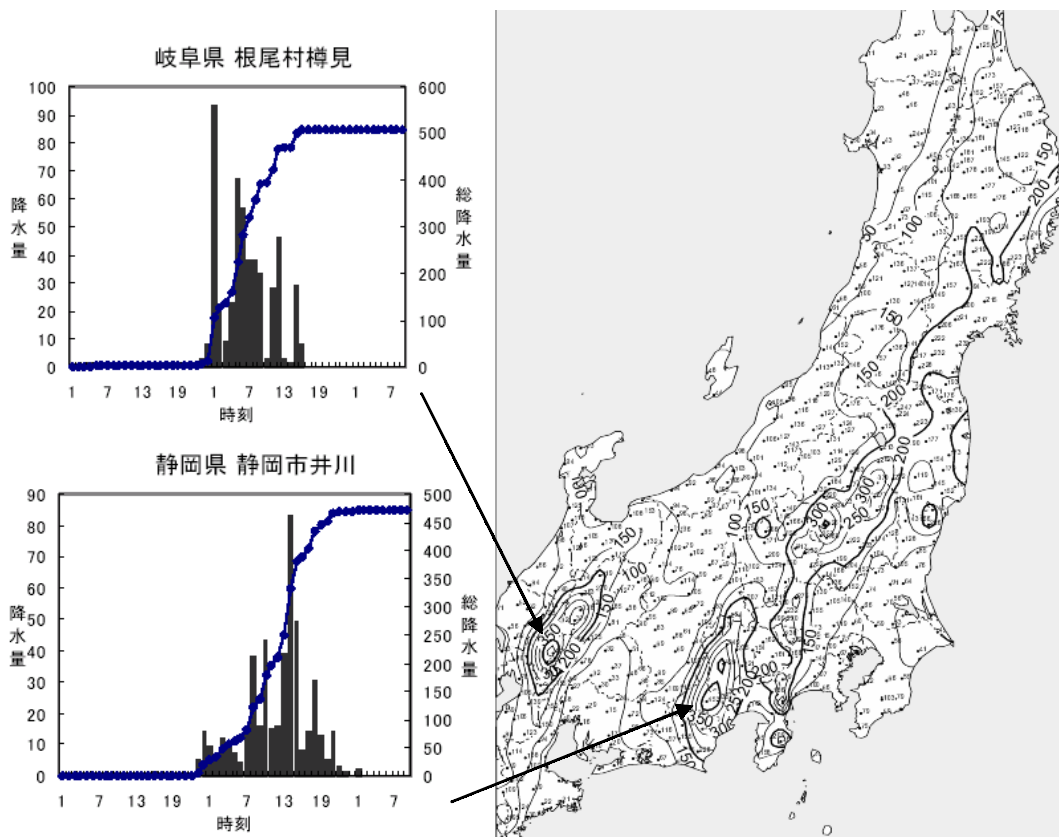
岐阜県 根尾村樽見

100
90
80
70
60
50
40
30
20
10
0

降水量

600
500
400
300
200
100
0

総降水量

1 7 13 19 1 7 13 19 1 7

時刻

静岡県 静岡市井川

90
80
70
60
50
40
30
20
10
0

降水量

500
450
400
350
300
250
200
150
100
50
0

総降水量

1 7 13 19 1 7 13 19 1 7

時刻

150
200
100
50
150
150
200
200
100
150
300
250
200
150
100
200
150
150
100
200
350
300
250
200
150
100
50
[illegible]